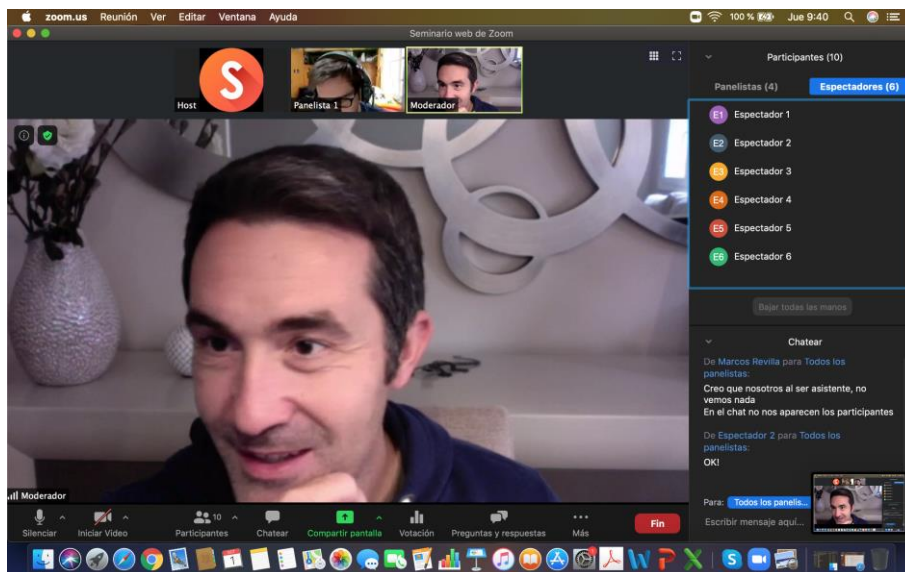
zoom.us Reunión Ver Editar Ventana Ayuda

100 % Jue 9:40

Seminario web de Zoom

S

Host

Panelista 1

Moderador

Participantes (10)

Panelistas (4)

Espectadores (6)

E1 Espectador 1

E2 Espectador 2

E3 Espectador 3

E4 Espectador 4

E5 Espectador 5

E6 Espectador 6

Bajar todas las manos

Chatear

De Marcos Revilla para Todos los panelistas:

Creo que nosotros al ser asistente, no vemos nada
En el chat no nos aparecen los participantes

De Espectador 2 para Todos los panelistas:

OK!

Moderador

Silenciar

Iniciar Video

10

Participantes

Chatear

Compartir pantalla

Votación

Preguntas y respuestas

Más

Fin

Para: Todos los panelis...

Escribir mensaje aquí...